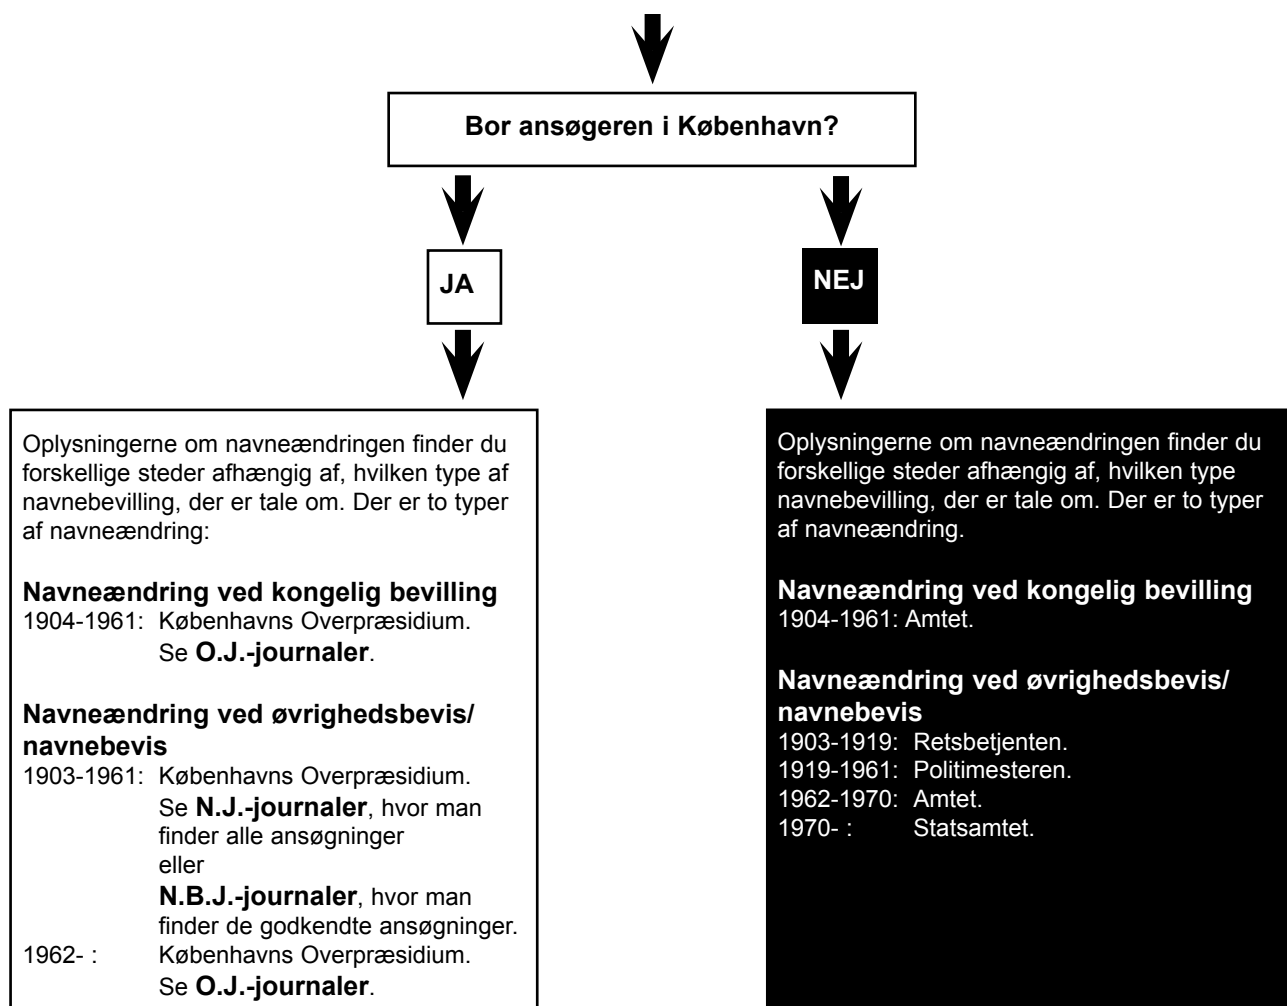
Bor ansøgeren i København?

JA

NEJ

Oplysningerne om navneændringen finder du forskellige steder afhængig af, hvilken type af navnebevilling, der er tale om. Der er to typer af navneændring:

**Navneændring ved kongelig bevilling**
1904-1961: Københavns Overpræsidium. Se **O.J.-journaler**.

**Navneændring ved øvrighedsbevis/ navnebevis**
1903-1961: Københavns Overpræsidium. Se **N.J.-journaler**, hvor man finder alle ansøgninger eller **N.B.J.-journaler**, hvor man finder de godkendte ansøgninger.
1962- : Københavns Overpræsidium. Se **O.J.-journaler**.

Oplysningerne om navneændringen finder du forskellige steder afhængig af, hvilken type navnebevilling, der er tale om. Der er to typer af navneændring.

**Navneændring ved kongelig bevilling**
1904-1961: Amtet.

**Navneændring ved øvrighedsbevis/ navnebevis**
1903-1919: Retsbetjenten.
1919-1961: Politimesteren.
1962-1970: Amtet.
1970- : Statsamtet.